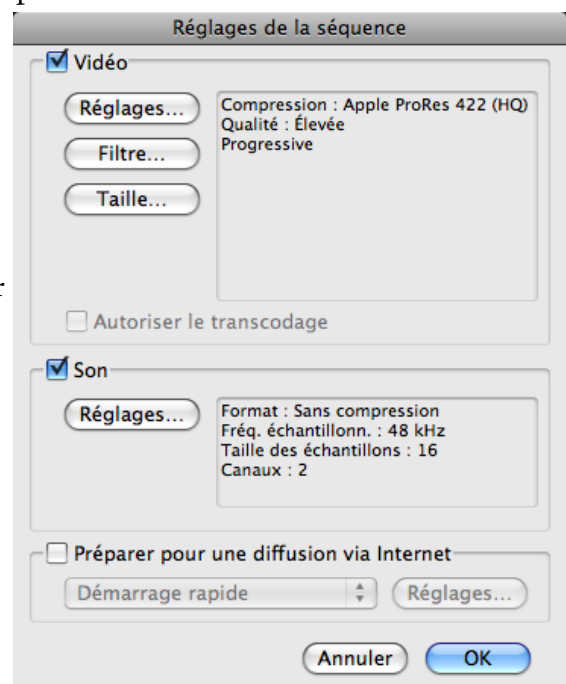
Réglages de la séquence

Vidéo

Réglages...

Filtre...

Taille...

Compression : Apple ProRes 422 (HQ)
Qualité : Élevée
Progressive

Autoriser le transcodage

Son

Réglages...

Format : Sans compression
Fréq. échantillonn. : 48 kHz
Taille des échantillons : 16
Canaux : 2

Préparer pour une diffusion via Internet

Démarrage rapide

Réglages...

Annuler

OK